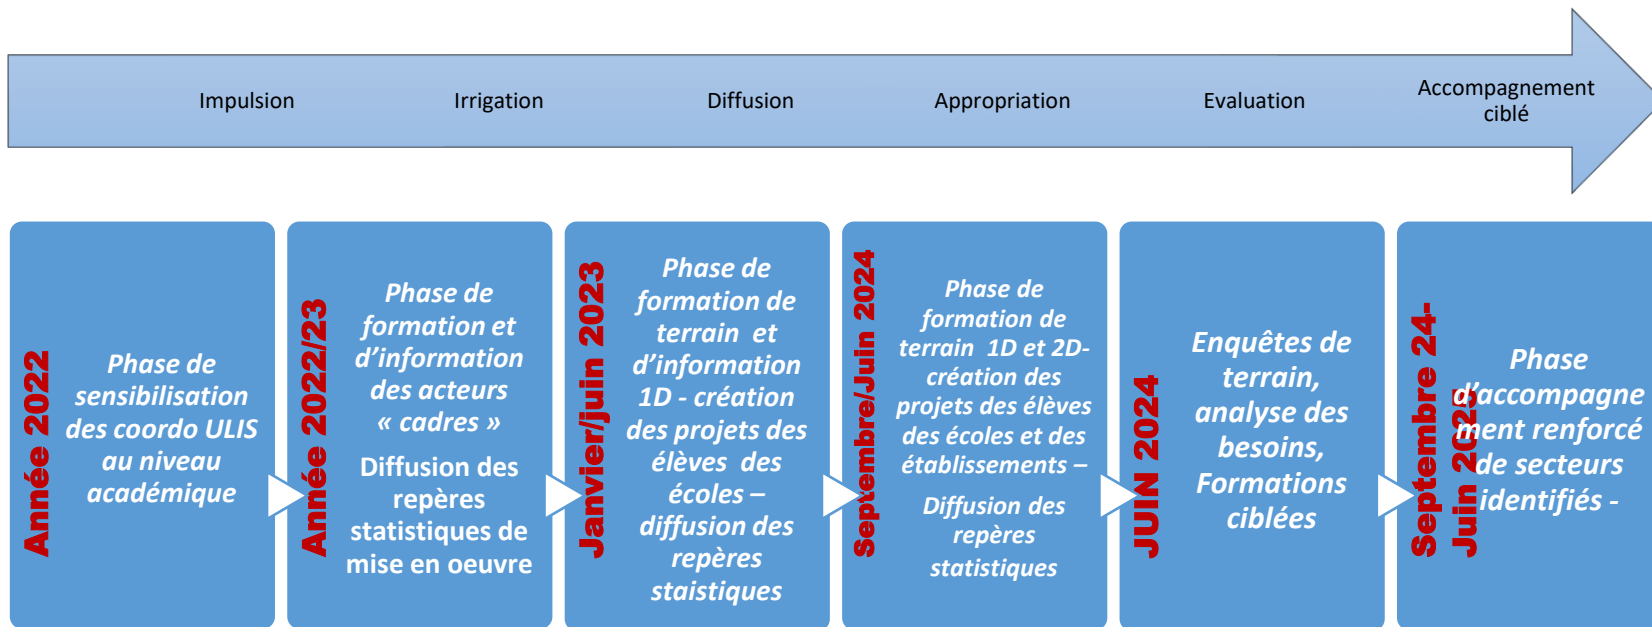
Impulsion

Irrigation

Diffusion

Appropriation

Evaluation

Accompagnement ciblé

Année 2022

Phase de sensibilisation des coordo ULIS au niveau académique

Année 2022/23

Phase de formation et d'information des acteurs « cadres »

Diffusion des repères statistiques de mise en oeuvre

Janvier/juin 2023

Phase de formation de terrain et d'information 1D - création des projets des élèves des écoles – diffusion des repères staistiques

Septembre/Juin 2024

Phase de formation de terrain 1D et 2D- création des projets des élèves des écoles et des établissements –

Diffusion des repères statistiques

JUIN 2024

Enquêtes de terrain, analyse des besoins, Formations ciblées

Septembre 24-Juin 2025

Phase d'accompagnement renforcé de secteurs identifiés -